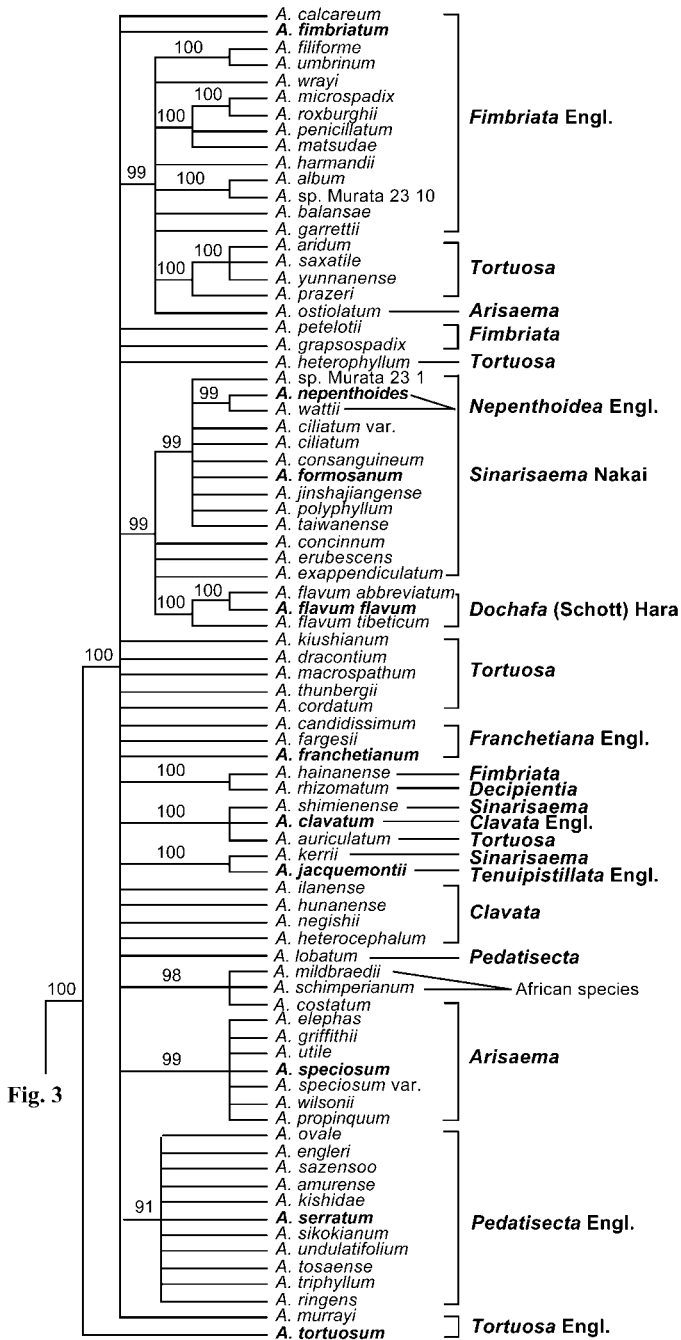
A. calcareum
A. fimbriatum
100
A. filiforme
A. umbrinum
A. wrayi
100
A. microspadix
A. roxburghii
100
A. penicillatum
A. matsudae
A. harmandii
99
100
A. album
A. sp. Murata 23 10
A. balansae
A. garrettii
Fimbriata Engl.
100
A. aridum
100
A. saxatile
A. yunnanense
A. prazeri
Tortuosa
A. ostiolatum
Arisaema
A. petelotii
A. grapsospadix
Fimbriata
A. heterophyllum
Tortuosa
A. sp. Murata 23 1
99
A. nepenthoides
A. wattii
Nepenthoidea Engl.
A. ciliatum var.
99
A. ciliatum
A. consanguineum
A. formosanum
Sinarisaema Nakai
A. jinshajiangense
A. polyphyllum
A. taiwanense
99
A. concinnum
A. erubescens
A. exappendiculatum
100
100
A. flavum abbreviatum
A. flavum flavum
A. flavum tibeticum
Dochafa (Schott) Hara
100
A. kiushianum
A. dracontium
A. macrospathum
A. thunbergii
A. cordatum
Tortuosa
A. candidissimum
A. fargesii
A. franchetianum
Franchetiana Engl.
100
A. hainanense
A. rhizomatum
Fimbriata
Decipientia
100
A. shimienense
A. clavatum
A. auriculatum
Sinarisaema
Clavata Engl.
Tortuosa
100
A. kerrii
A. jacquemontii
Sinarisaema
Tenuipistillata Engl.
A. ilanense
A. hunanense
A. negishii
A. heterocephalum
Clavata
A. lobatum
Pedatisecta
100
98
A. mildbraedii
A. schimperianum
African species
A. costatum
A. elephas
A. griffithii
A. utile
99
A. speciosum
A. speciosum var.
A. wilsonii
A. propinquum
Arisaema
Fig. 3
A. ovale
A. engleri
A. sazensoo
A. amurense
A. kishidae
91
A. serratum
A. sikokianum
A. undulatifolium
A. tosaense
A. triphyllum
A. ringens
Pedatisecta Engl.
A. murrayi
A. tortuosum
Tortuosa Engl.